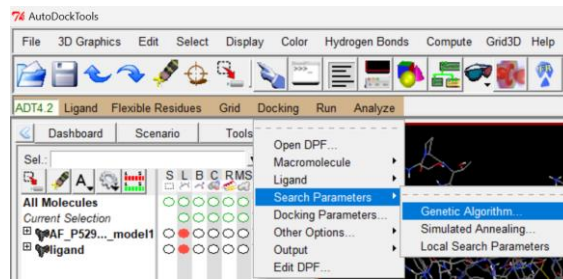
AutoDockTools

File 3D Graphics Edit Select Display Color Hydrogen Bonds Compute Grid3D Help

ADT4.2 Ligand Flexible Residues Grid Docking Run Analyze

Dashboard Scenario Tools

Sel.:

S L B C R M S

All Molecules
Current Selection
AF_P529..._model1
ligand

Open DPF...
Macromolecule
Ligand
Search Parameters
Docking Parameters...
Other Options...
Output
Edit DPF...

Genetic Algorithm...
Simulated Annealing...
Local Search Parameters